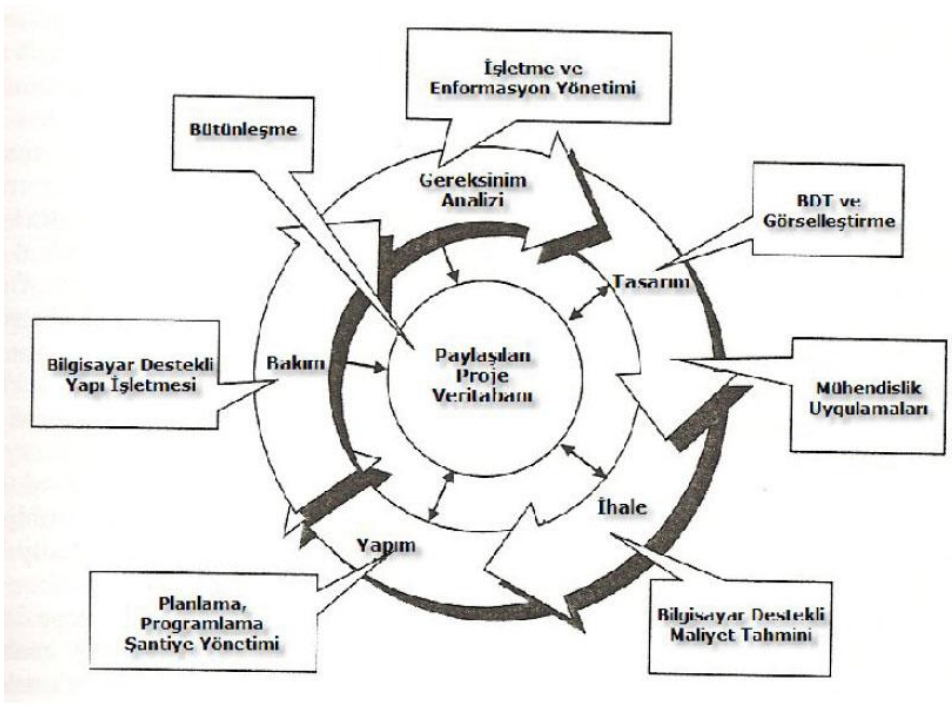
İşletme ve Enformasyon Yönetimi

Bütünleşme

Gereksinim Analizi

BDT ve Görselleştirme

Tasarım

Bilgisayar Destekli Yapı İşletmesi

Bakım

Paylaşılan Proje Veritabanı

Mühendislik Uygulamaları

İhale

Yapım

Planlama, Programlama Şantiye Yönetimi

Bilgisayar Destekli Maliyet Tahmini